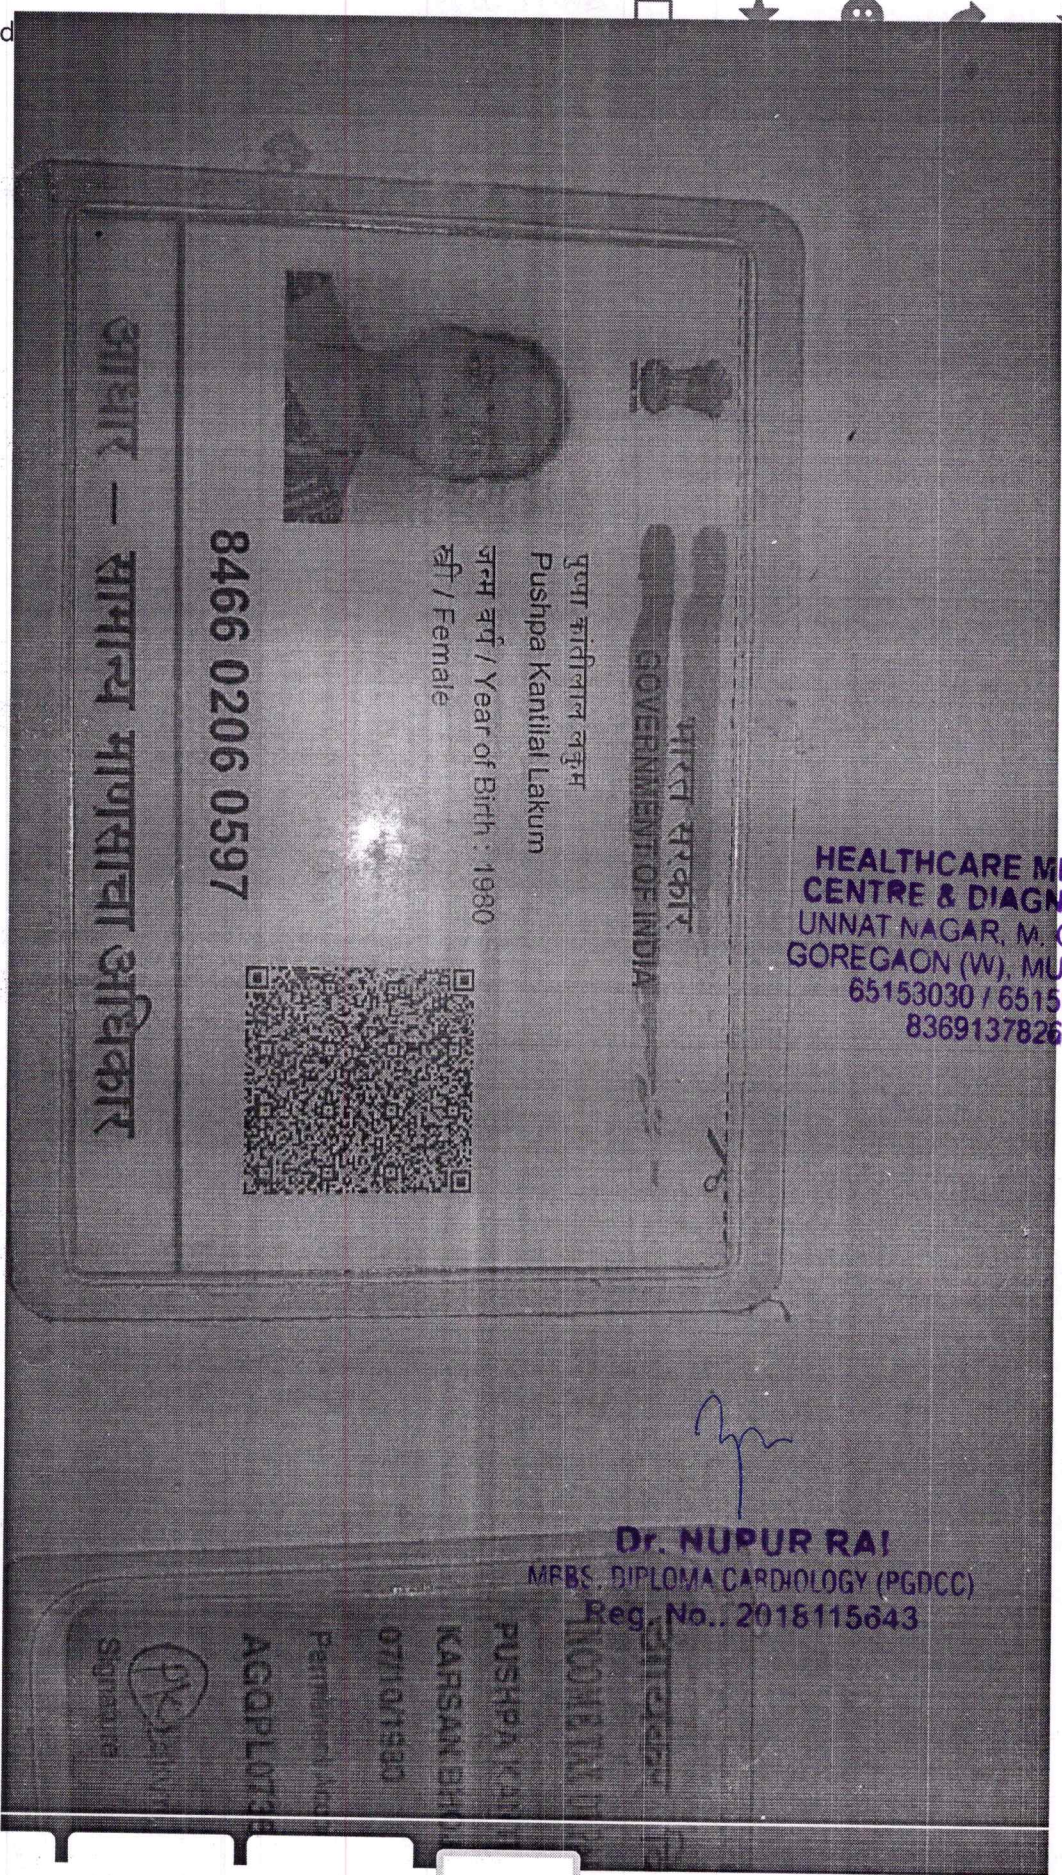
d

भारत सरकार
GOVERNMENT OF INDIA

पुष्पा कांतीलाल लकुम
Pushpa Kantilal Lakum
जन्म वर्ष / Year of Birth : 1980
स्त्री / Female

8466 0206 0597

आधार — सामान्य माणसाचा अधिकार

HEALTHCARE M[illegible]
CENTRE & DIAGN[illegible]
UNNAT NAGAR, M. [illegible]
GOREGAON (W), MU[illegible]
65153030 / 6515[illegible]
8369137826

Dr. NUPUR RAI
MBBS, DIPLOMA CARDIOLOGY (PGDCC)
Reg. No.: 2018115643

आयकर विभाग
INCOME TAX D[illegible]
PUSHPA KA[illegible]
KARSAN BH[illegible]
07/10/1980
Permanent Acc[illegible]
AGQPL073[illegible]
Signature